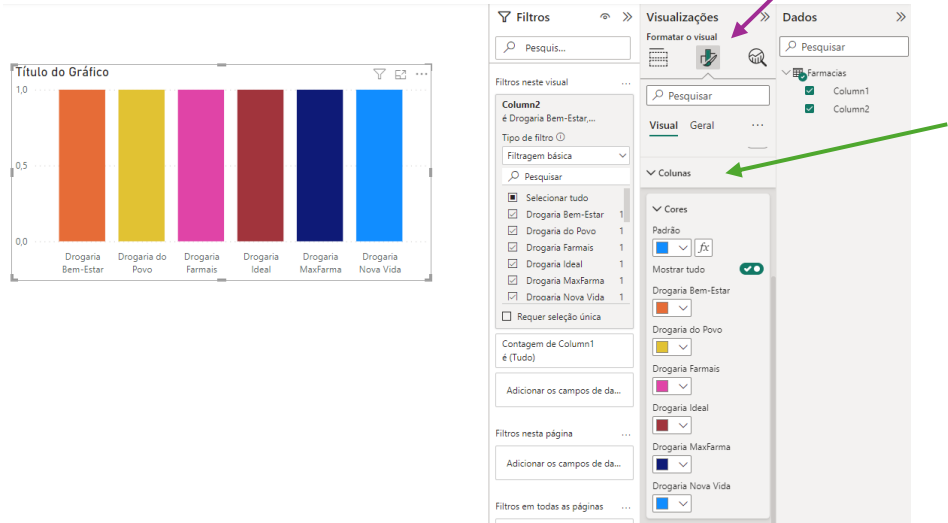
Título do Gráfico

1,0
0,5
0,0

Drogaria Bem-Estar
Drogaria do Povo
Drogaria Farmais
Drogaria Ideal
Drogaria MaxFarma
Drogaria Nova Vida

Filtros
Pesquis...
Filtros neste visual ...
Column2
é Drogaria Bem-Estar,...
Tipo de filtro
Filtragem básica
Pesquisar
Selecionar tudo
Drogaria Bem-Estar 1
Drogaria do Povo 1
Drogaria Farmais 1
Drogaria Ideal 1
Drogaria MaxFarma 1
Drogaria Nova Vida 1
Requer seleção única
Contagem de Column1
é (Tudo)
Adicionar os campos de da...
Filtros nesta página ...
Adicionar os campos de da...
Filtros em todas as páginas ...

Visualizações
Formatar o visual
Pesquisar
Visual Geral ...
Colunas
Cores
Padrão
fx
Mostrar tudo
Drogaria Bem-Estar
Drogaria do Povo
Drogaria Farmais
Drogaria Ideal
Drogaria MaxFarma
Drogaria Nova Vida

Dados
Pesquisar
Farmacias
Column1
Column2